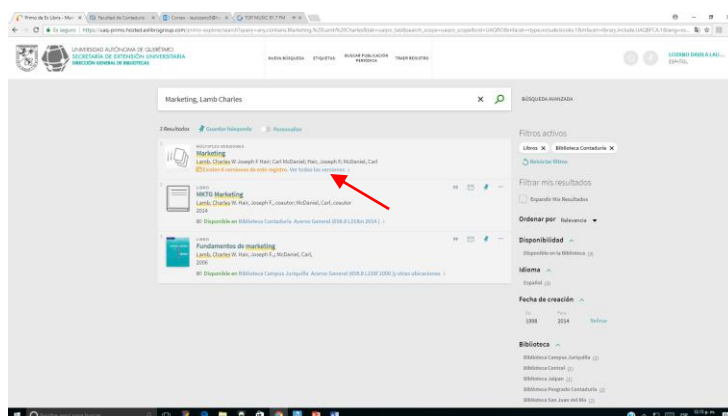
Primo de Ex Libris - Mar | Facultad de Contaduría | Correo - | TOP MUSIC 91.7 FM

Es seguro | https://uaq-primo.hosted.exlibrisgroup.com/primo-explore/search?query=any,contains,Marketing

UNIVERSIDAD AUTÓNOMA DE QUERÉTARO
SECRETARÍA DE EXTENSIÓN UNIVERSITARIA
DIRECCIÓN GENERAL DE BIBLIOTECAS

NUEVA BÚSQUEDA   ETIQUETAS   BUSCAR PUBLICACIÓN PERIÓDICA   TRAER REGISTRO

LORENIO DÁVILA LAU...
ESPAÑOL

Marketing, Lamb Charles

BÚSQUEDA AVANZADA

3 Resultados   Guardar búsqueda   Personalizar

MÚLTIPLES VERSIONES
Marketing
Lamb, Charles W; Joseph F Hair; Carl McDaniel; Hair, Joseph F; McDaniel, Carl
Existen 6 versiones de este registro. Ver todas las versiones >

LIBRO
MKTG Marketing
Lamb, Charles W; Hair, Joseph F., coautor; McDaniel, Carl, coautor
2014
Disponible en Biblioteca Contaduría Acervo General (658.8 L218m 2014) >

LIBRO
Fundamentos de marketing
Lamb, Charles W; Hair, Joseph F.; McDaniel, Carl,
2006
Disponible en Biblioteca Campus Juriquilla Acervo General (658.8 L218f 2006) y otras ubicaciones >

Filtros activos
Libros ×   Biblioteca Contaduría ×
Reiniciar filtros

Filtrar mis resultados
Expandir Mis Resultados

Ordenar por Relevancia

Disponibilidad
Disponible en la Biblioteca (3)

Idioma
Español (3)

Fecha de creación
De 1998   Para 2014   Refinar

Biblioteca
Biblioteca Campus Juriquilla (2)
Biblioteca Central (2)
Biblioteca Jalpan (2)
Biblioteca Posgrado Contaduría (2)
Biblioteca San Juan del Río (2)